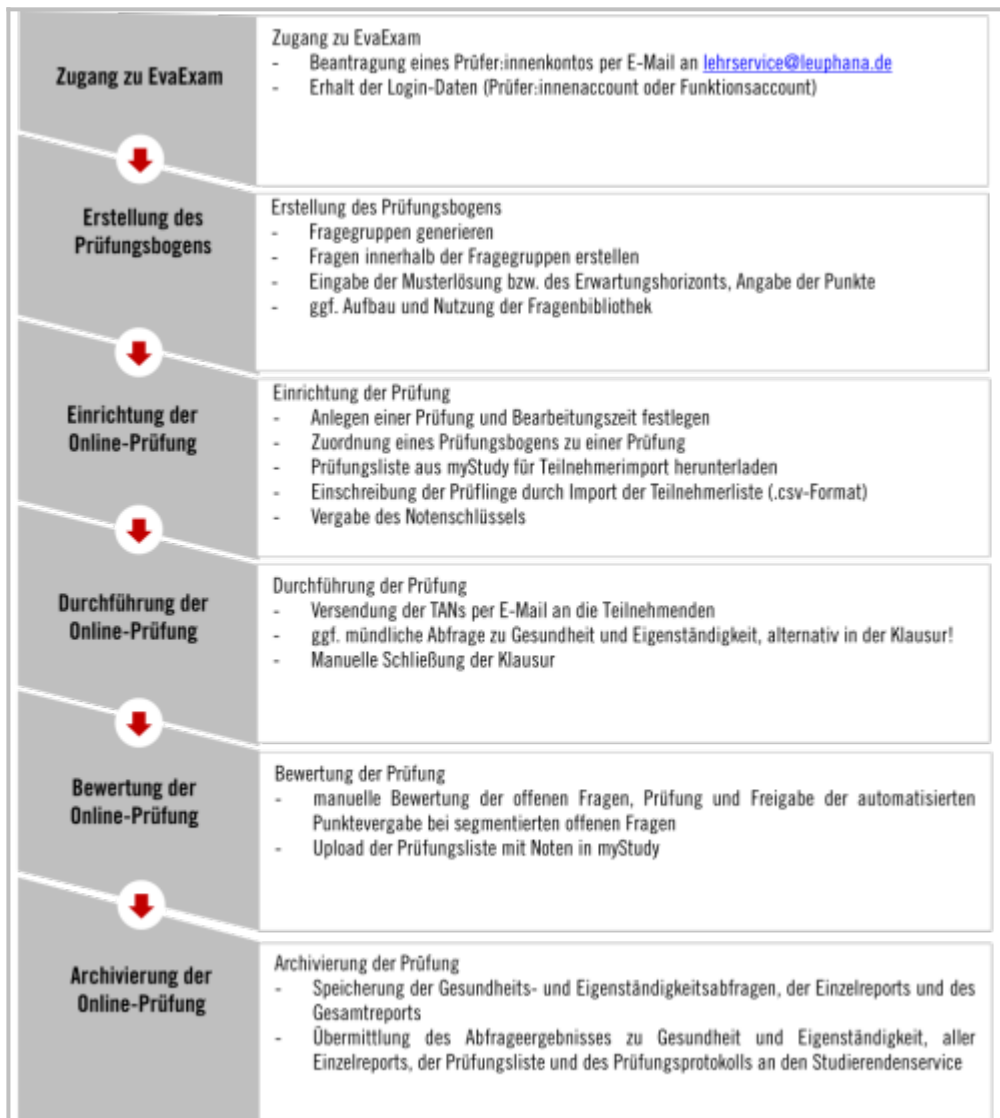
Zugang zu EvaExam

Zugang zu EvaExam
- Beantragung eines Prüfer:innenkontos per E-Mail an lehrservice@leuphana.de
- Erhalt der Login-Daten (Prüfer:innenaccount oder Funktionsaccount)

Erstellung des Prüfungsbogens

Erstellung des Prüfungsbogens
- Fragegruppen generieren
- Fragen innerhalb der Fragegruppen erstellen
- Eingabe der Musterlösung bzw. des Erwartungshorizonts, Angabe der Punkte
- ggf. Aufbau und Nutzung der Fragenbibliothek

Einrichtung der Online-Prüfung

Einrichtung der Prüfung
- Anlegen einer Prüfung und Bearbeitungszeit festlegen
- Zuordnung eines Prüfungsbogens zu einer Prüfung
- Prüfungsliste aus myStudy für Teilnehmerimport herunterladen
- Einschreibung der Prüflinge durch Import der Teilnehmerliste (.csv-Format)
- Vergabe des Notenschlüssels

Durchführung der Online-Prüfung

Durchführung der Prüfung
- Versendung der TANs per E-Mail an die Teilnehmenden
- ggf. mündliche Abfrage zu Gesundheit und Eigenständigkeit, alternativ in der Klausur!
- Manuelle Schließung der Klausur

Bewertung der Online-Prüfung

Bewertung der Prüfung
- manuelle Bewertung der offenen Fragen, Prüfung und Freigabe der automatisierten Punktevergabe bei segmentierten offenen Fragen
- Upload der Prüfungsliste mit Noten in myStudy

Archivierung der Online-Prüfung

Archivierung der Prüfung
- Speicherung der Gesundheits- und Eigenständigkeitsabfragen, der Einzelreports und des Gesamtreports
- Übermittlung des Abfrageergebnisses zu Gesundheit und Eigenständigkeit, aller Einzelreports, der Prüfungsliste und des Prüfungsprotokolls an den Studierendenservice